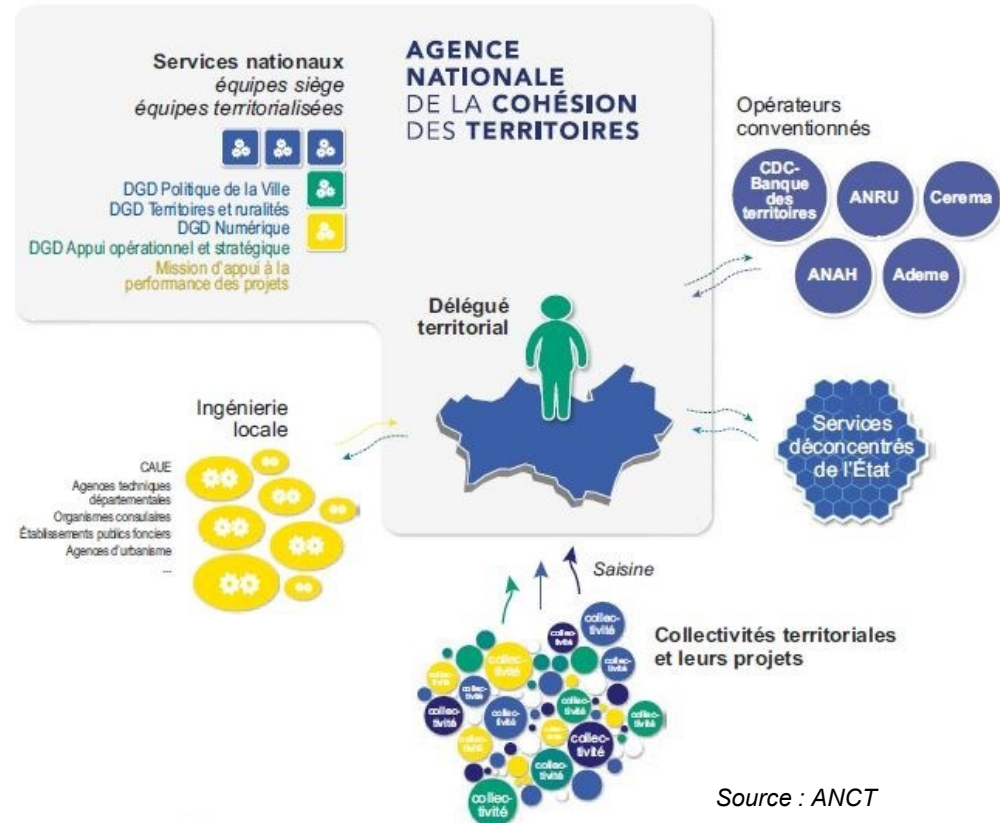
Services nationaux
équipes siège
équipes territorialisées

DGD Politique de la Ville
DGD Territoires et ruralités
DGD Numérique
DGD Appui opérationnel et stratégique
Mission d'appui à la performance des projets

AGENCE NATIONALE DE LA COHÉSION DES TERRITOIRES

Opérateurs conventionnés

CDC-Banque des territoires
ANRU
Cerema
ANAH
Ademe

Délégué territorial

Ingénierie locale

CAUE
Agences techniques départementales
Organismes consulaires
Établissements publics fonciers
Agences d'urbanisme
...

Services déconcentrés de l'État

Saisine

Collectivités territoriales et leurs projets

collectivité
collectivité
collectivité
collectivité
collectivité
collectivité
collectivité
collectivité
collectivité
collectivité
collectivité
collectivité
collectivité

Source : ANCT